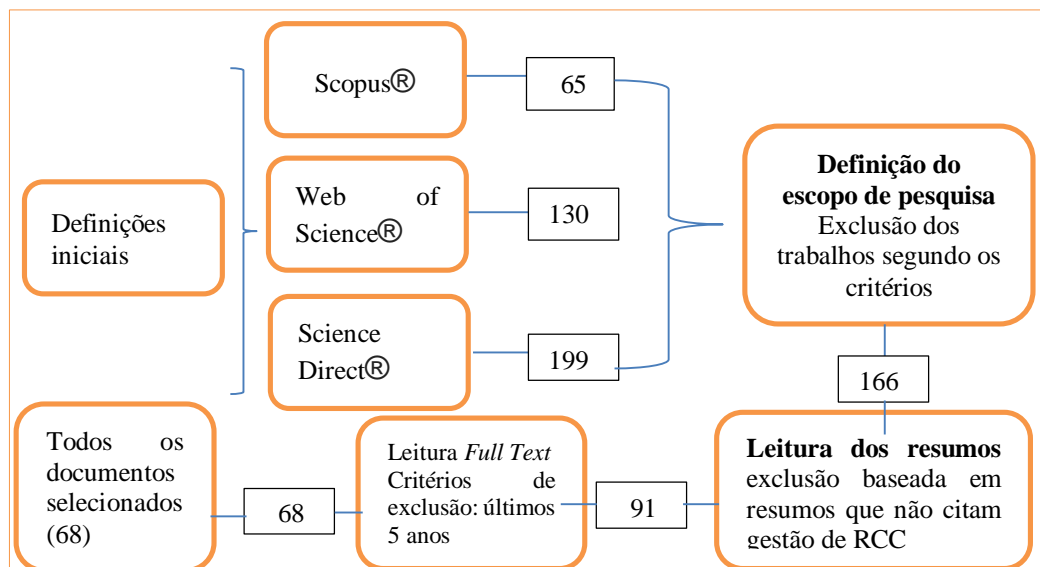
Definições iniciais

Scopus®

65

Web of Science®

130

Science Direct®

199

**Definição do escopo de pesquisa**
Exclusão dos trabalhos segundo os critérios

166

**Leitura dos resumos**
exclusão baseada em resumos que não citam gestão de RCC

91

Leitura *Full Text*
Critérios de exclusão: últimos 5 anos

68

Todos os documentos selecionados (68)